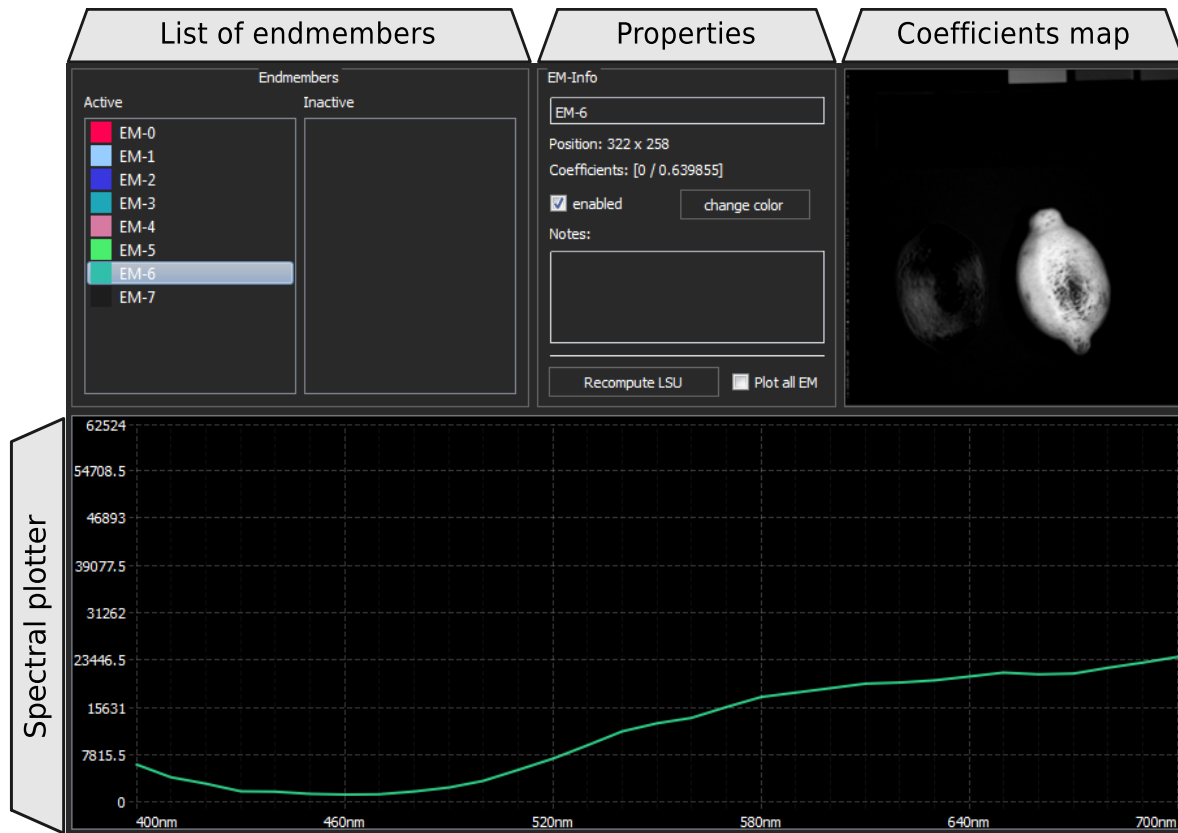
List of endmembers

Properties

Coefficients map

Endmembers

Active

Inactive

EM-0
EM-1
EM-2
EM-3
EM-4
EM-5
EM-6
EM-7

EM-Info

EM-6

Position: 322 x 258

Coefficients: [0 / 0.639855]

enabled

change color

Notes:

Recompute LSU

Plot all EM

Spectral plotter

62524
54708.5
46893
39077.5
31262
23446.5
15631
7815.5
0

400nm
460nm
520nm
580nm
640nm
700nm